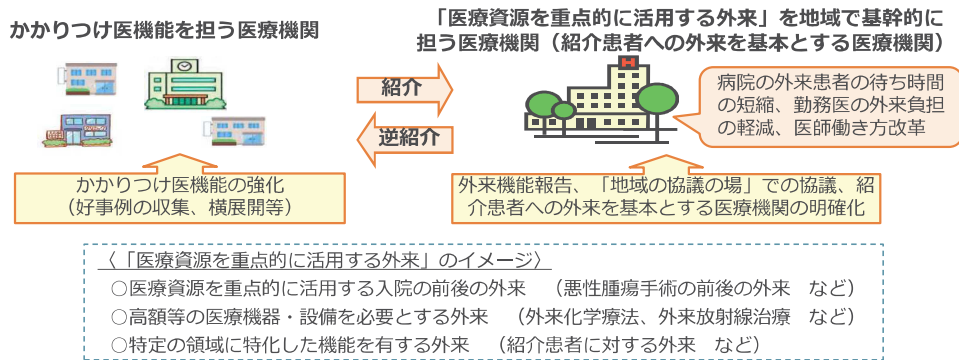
かかりつけ医機能を担う医療機関

「医療資源を重点的に活用する外来」を地域で基幹的に担う医療機関（紹介患者への外来を基本とする医療機関）

紹介

逆紹介

病院の外来患者の待ち時間の短縮、勤務医の外来負担の軽減、医師働き方改革

かかりつけ医機能の強化
（好事例の収集、横展開等）

外来機能報告、「地域の協議の場」での協議、紹介患者への外来を基本とする医療機関の明確化

〈「医療資源を重点的に活用する外来」のイメージ〉
○医療資源を重点的に活用する入院の前後の外来　（悪性腫瘍手術の前後の外来　など）
○高額等の医療機器・設備を必要とする外来　（外来化学療法、外来放射線治療　など）
○特定の領域に特化した機能を有する外来　（紹介患者に対する外来　など）